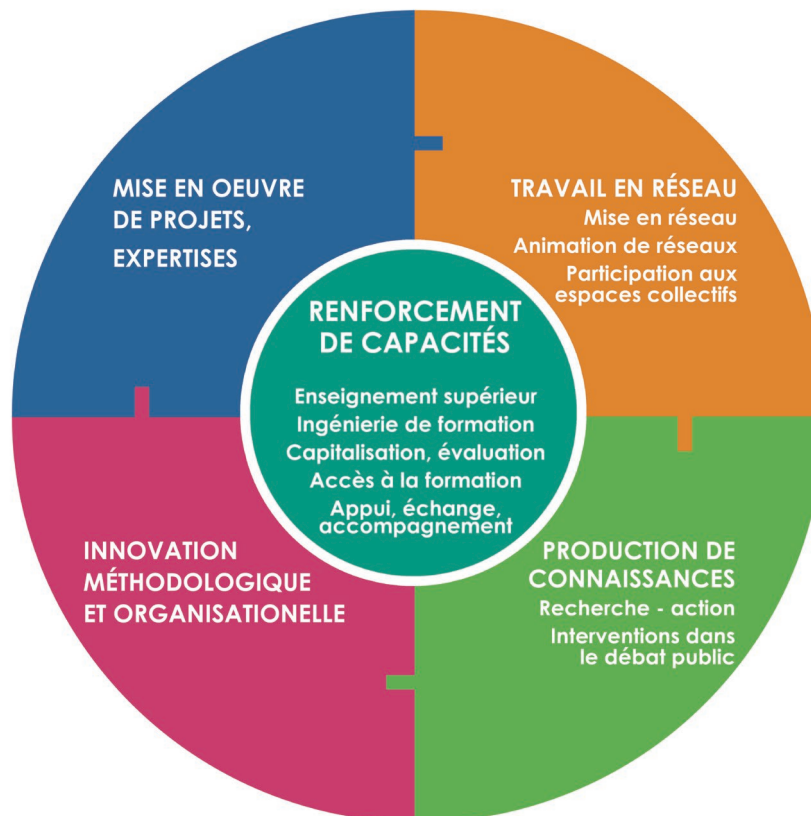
MISE EN OEUVRE DE PROJETS, EXPERTISES

TRAVAIL EN RÉSEAU
Mise en réseau
Animation de réseaux
Participation aux espaces collectifs

RENFORCEMENT DE CAPACITÉS
Enseignement supérieur
Ingénierie de formation
Capitalisation, évaluation
Accès à la formation
Appui, échange, accompagnement

INNOVATION MÉTHODOLOGIQUE ET ORGANISATIONELLE

PRODUCTION DE CONNAISSANCES
Recherche - action
Interventions dans le débat public